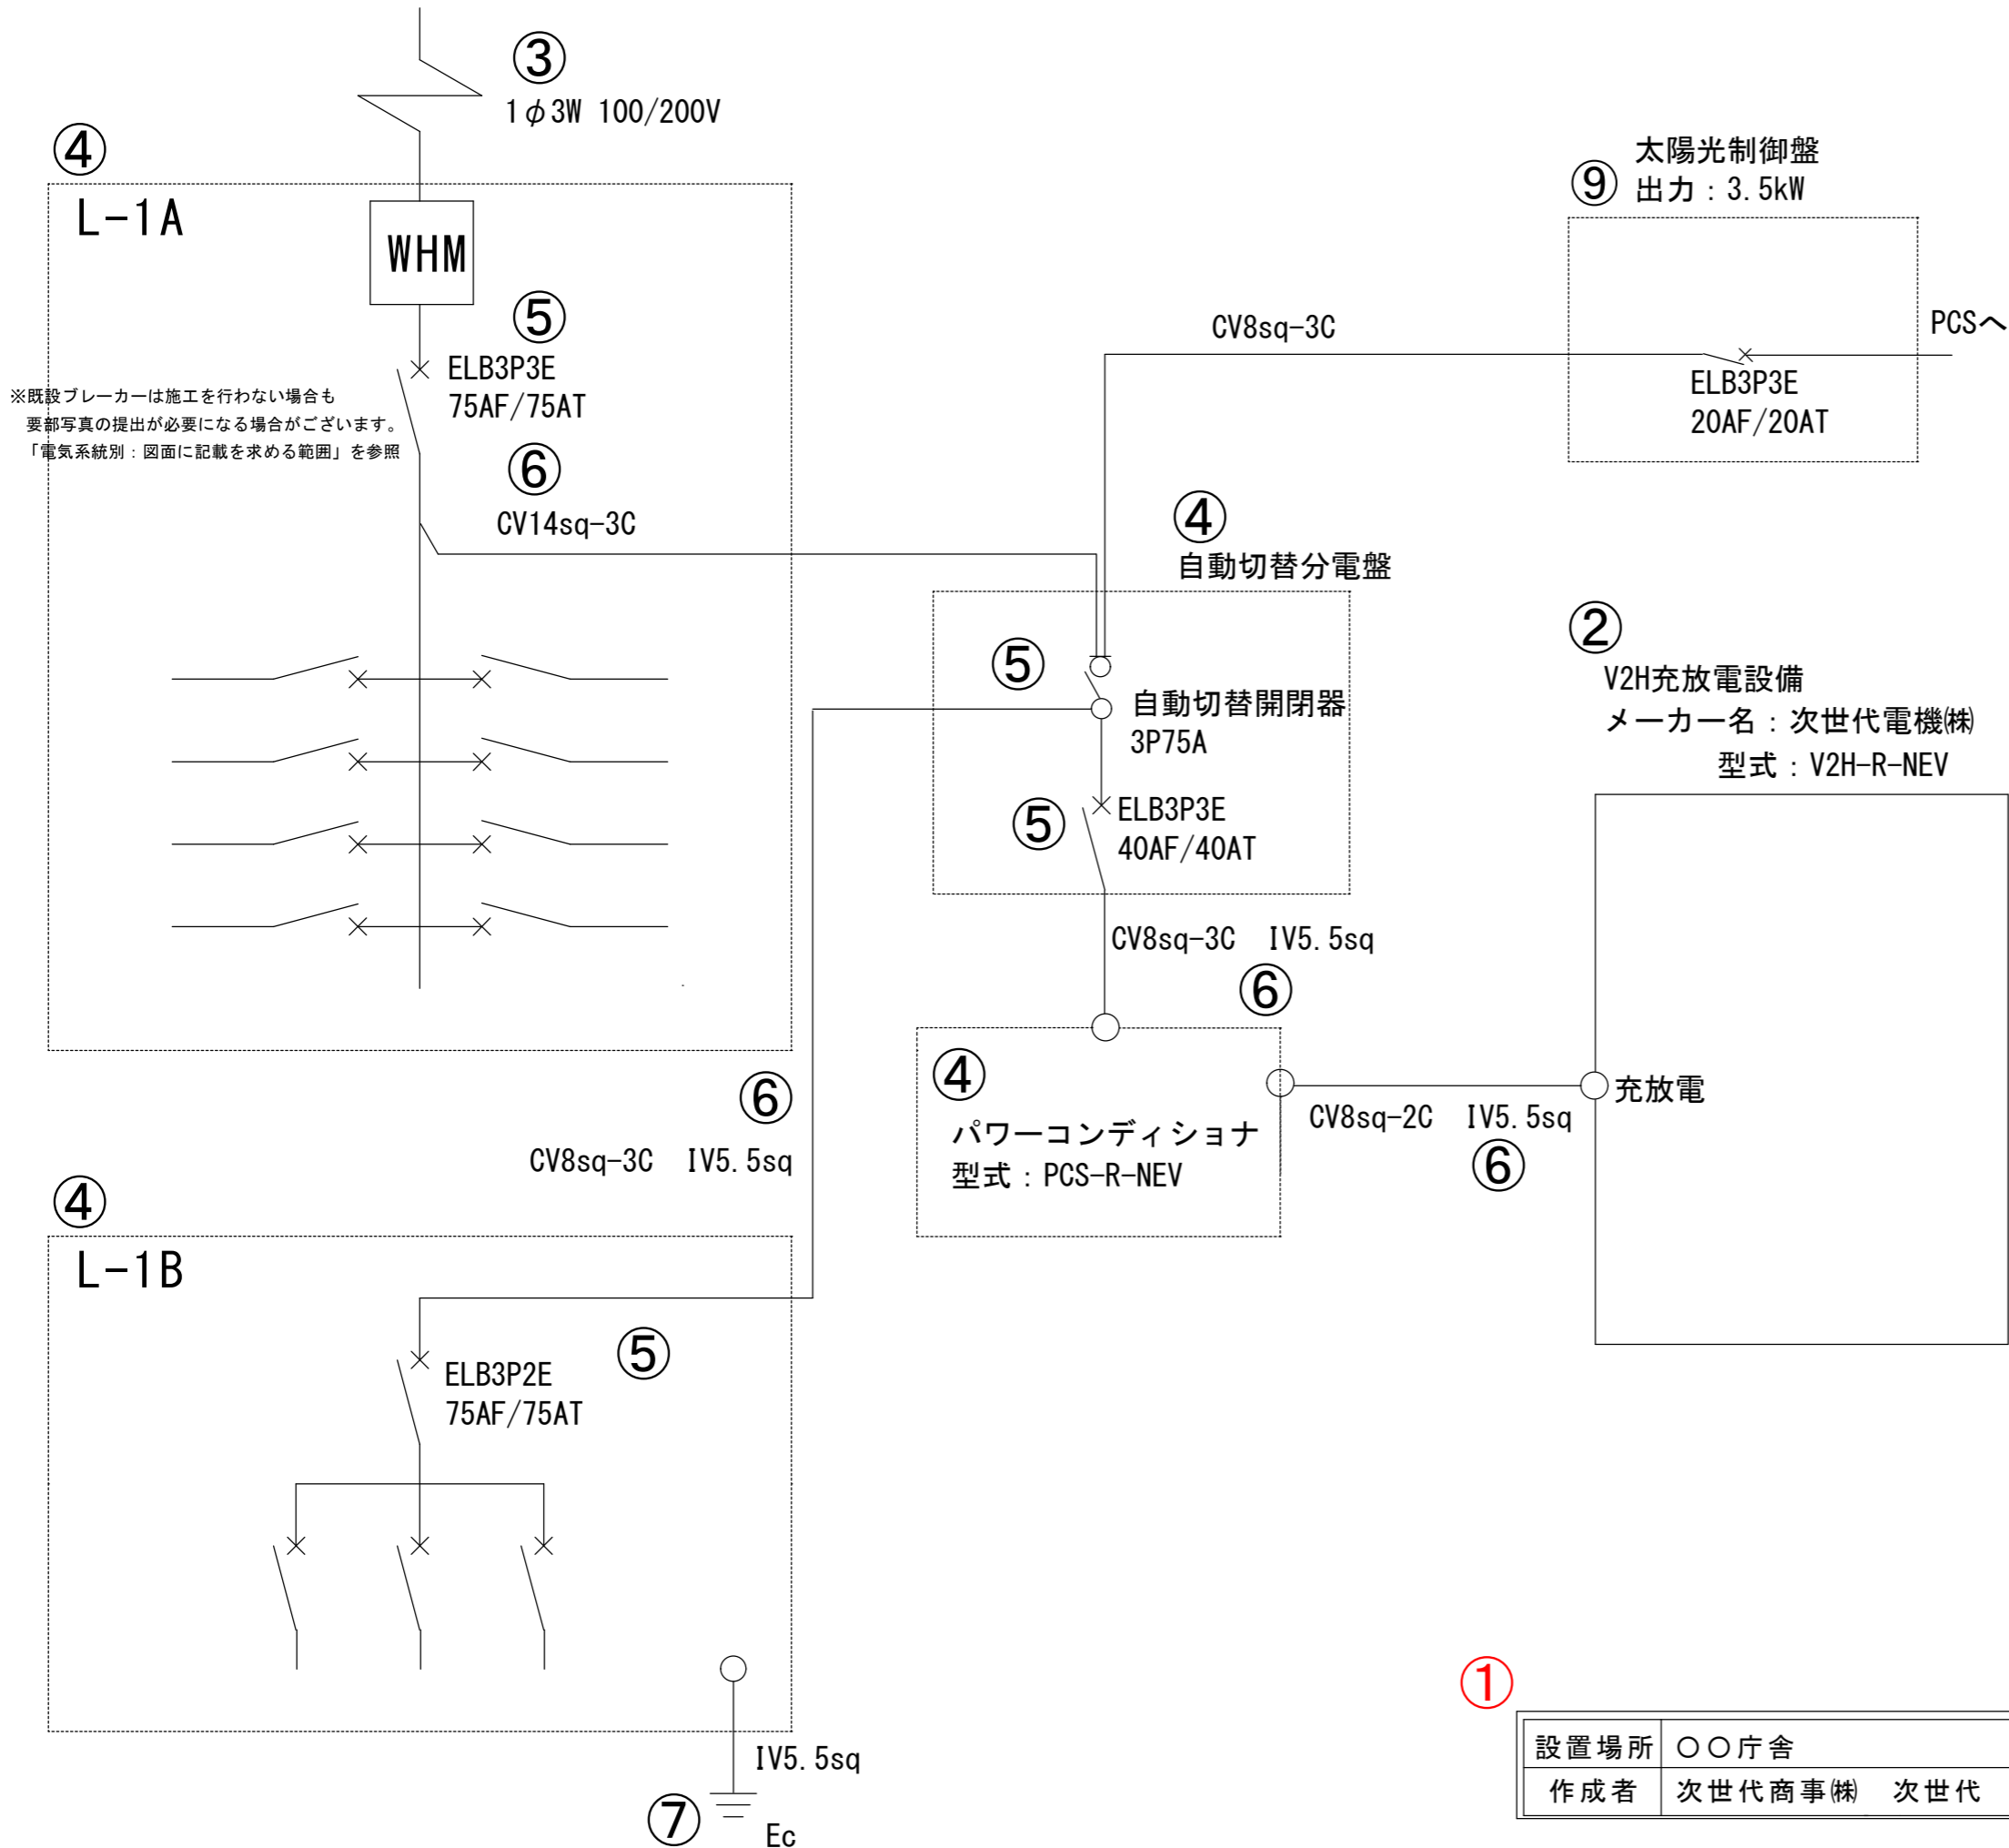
③
1$\phi$3W 100/200V

④
L-1A

WHM

⑤
ELB3P3E
75AF/75AT

※既設ブレーカーは施工を行わない場合も
要部写真の提出が必要になる場合がございます。
「電気系統別：図面に記載を求める範囲」を参照

⑥
CV14sq-3C

太陽光制御盤
⑨ 出力：3.5kW

CV8sq-3C

PCSへ

ELB3P3E
20AF/20AT

④
自動切替分電盤

⑤
自動切替開閉器
3P75A

⑤
ELB3P3E
40AF/40AT

②
V2H充放電設備
メーカー名：次世代電機㈱
型式：V2H-R-NEV

CV8sq-3C IV5.5sq

⑥

④
パワーコンディショナ
型式：PCS-R-NEV

CV8sq-2C IV5.5sq
⑥

充放電

⑥
CV8sq-3C IV5.5sq

④
L-1B

ELB3P2E
75AF/75AT
⑤

IV5.5sq
⑦
Ec

①
| 設置場所 | ○○庁舎 |
|---|---|
| 作成者 | 次世代商事㈱ 次世代 |